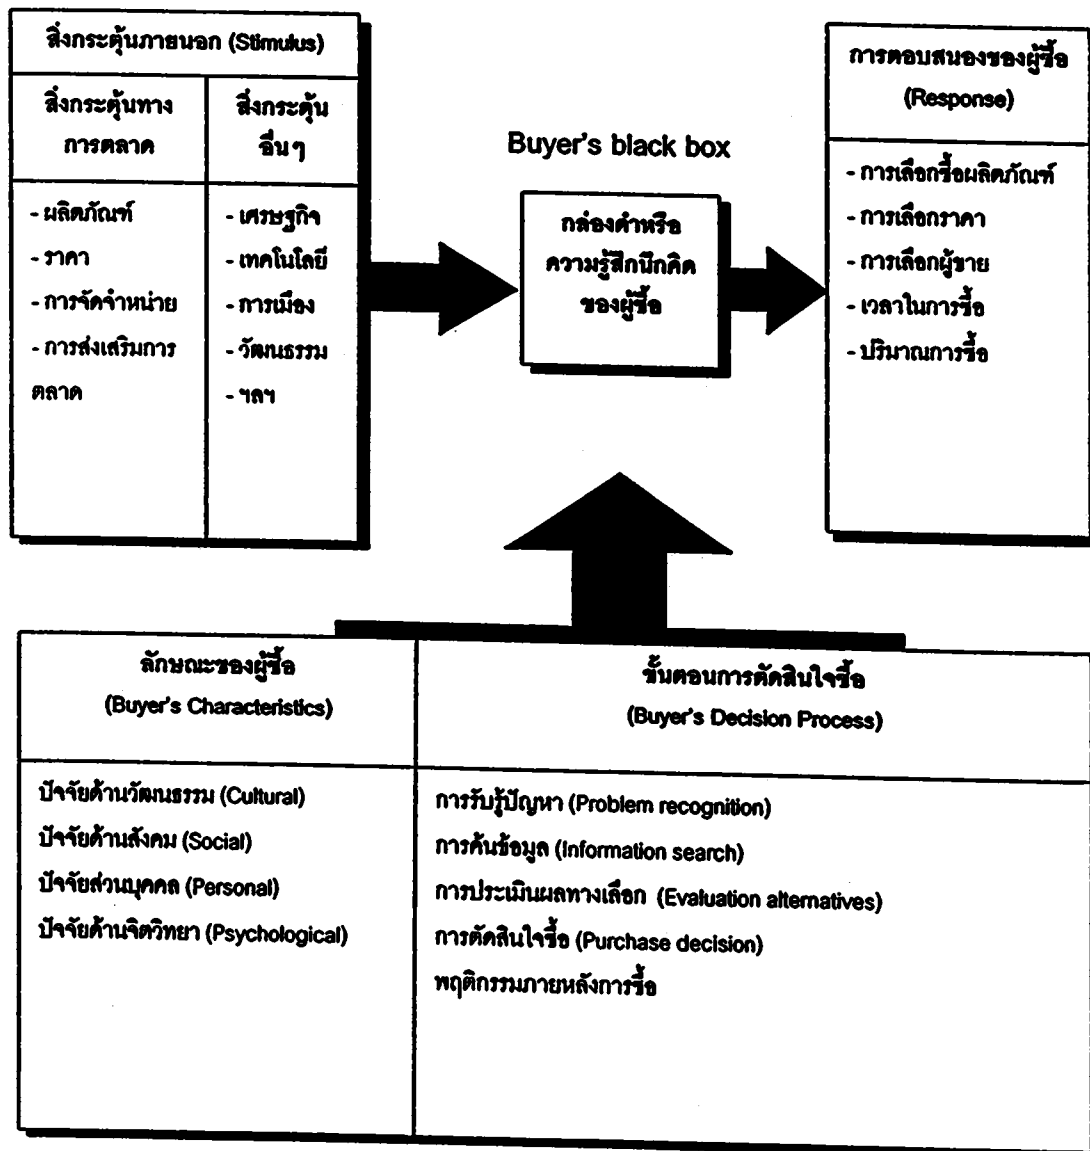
สิ่งกระตุ้นภายนอก (Stimulus)

| สิ่งกระตุ้นทางการตลาด | สิ่งกระตุ้นอื่นๆ |
|---|---|
| - ผลิตภัณฑ์<br>- ราคา<br>- การจัดจำหน่าย<br>- การส่งเสริมการตลาด | - เศรษฐกิจ<br>- เทคโนโลยี<br>- การเมือง<br>- วัฒนธรรม<br>- ฯลฯ |

Buyer's black box

กล่องดำหรือความรู้สึกนึกคิดของผู้ซื้อ

การตอบสนองของผู้ซื้อ (Response)

- การเลือกซื้อผลิตภัณฑ์
- การเลือกราคา
- การเลือกผู้ขาย
- เวลาในการซื้อ
- ปริมาณการซื้อ

| ลักษณะของผู้ซื้อ (Buyer's Characteristics) | ขั้นตอนการตัดสินใจซื้อ (Buyer's Decision Process) |
|---|---|
| ปัจจัยด้านวัฒนธรรม (Cultural)<br>ปัจจัยด้านสังคม (Social)<br>ปัจจัยส่วนบุคคล (Personal)<br>ปัจจัยด้านจิตวิทยา (Psychological) | การรับรู้ปัญหา (Problem recognition)<br>การค้นข้อมูล (Information search)<br>การประเมินผลทางเลือก (Evaluation alternatives)<br>การตัดสินใจซื้อ (Purchase decision)<br>พฤติกรรมภายหลังการซื้อ |